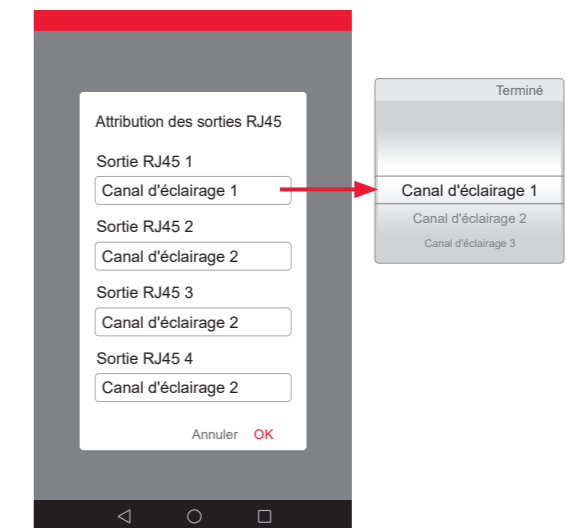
Attribution des sorties RJ45

Sortie RJ45 1
Canal d'éclairage 1

Sortie RJ45 2
Canal d'éclairage 2

Sortie RJ45 3
Canal d'éclairage 2

Sortie RJ45 4
Canal d'éclairage 2

Annuler OK

Terminé

Canal d'éclairage 1
Canal d'éclairage 2
Canal d'éclairage 3